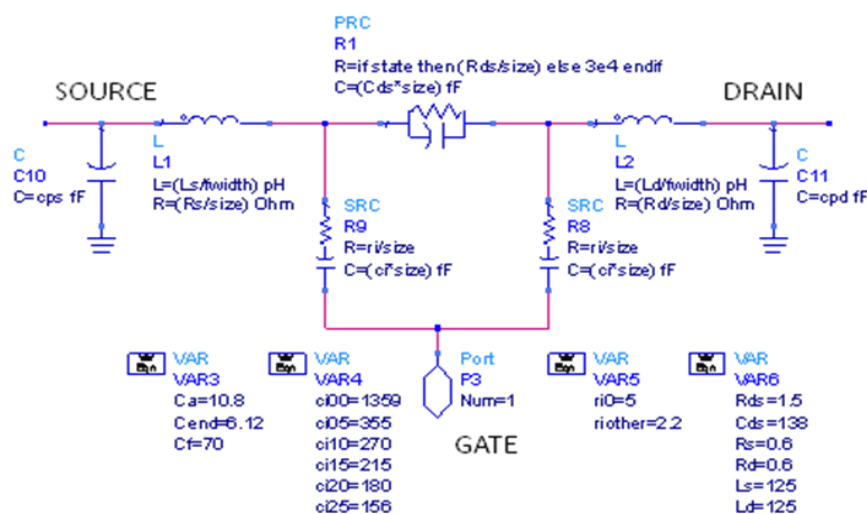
PRC
R1
R=if state then (Rds/size) else 3e4 endif
C=(Cds*size) fF

SOURCE

DRAIN

C
C10
C=cps fF

L
L1
L=(Ls/fwidth) pH
R=(Rs/size) Ohm

SRC
R9
R=ri/size
C=(ci*size) fF

SRC
R8
R=ri/size
C=(ci*size) fF

L
L2
L=(Ld/fwidth) pH
R=(Rd/size) Ohm

C
C11
C=cpd fF

VAR
Eqn
VAR3
Ca=10.8
Cend=6.12
Cf=70

VAR
Eqn
VAR4
ci00=1359
ci05=355
ci10=270
ci15=215
ci20=180
ci25=156

Port
P3
Num=1

GATE

VAR
Eqn
VAR5
ri0=5
riother=2.2

VAR
Eqn
VAR6
Rds=1.5
Cds=138
Rs=0.6
Rd=0.6
Ls=125
Ld=125